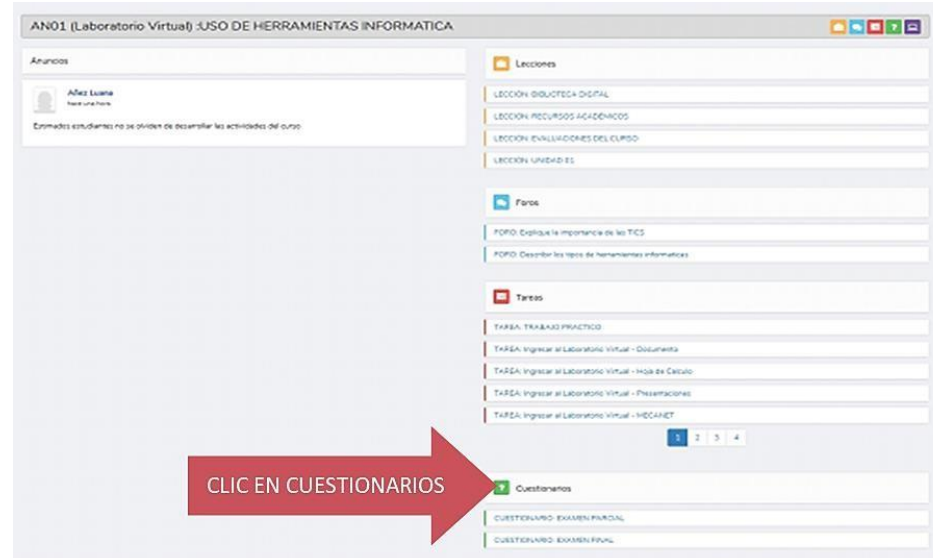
AN01 (Laboratorio Virtual) :USO DE HERRAMIENTAS INFORMATICA

Anuncios

Añez Luana
hace una hora

Estimados estudiantes no se olviden de desarrollar las actividades del curso

Lecciones

LECCION: BIBLIOTECA DIGITAL

LECCION: RECURSOS ACADEMICOS

LECCION: EVALUACIONES DEL CURSO

LECCION: UNIDAD 01

Foros

FORO: Explique la importancia de las TICS

FORO: Describir los tipos de herramientas informaticas

Tareas

TAREA: TRABAJO PRACTICO

TAREA: Ingresar al Laboratorio Virtual - Documento

TAREA: Ingresar al Laboratorio Virtual - Hoja de Calculo

TAREA: Ingresar al Laboratorio Virtual - Presentaciones

TAREA: Ingresar al Laboratorio Virtual - MECANET

1 2 3 4

CLIC EN CUESTIONARIOS

Cuestionarios

CUESTIONARIO: EXAMEN PARCIAL

CUESTIONARIO: EXAMEN FINAL